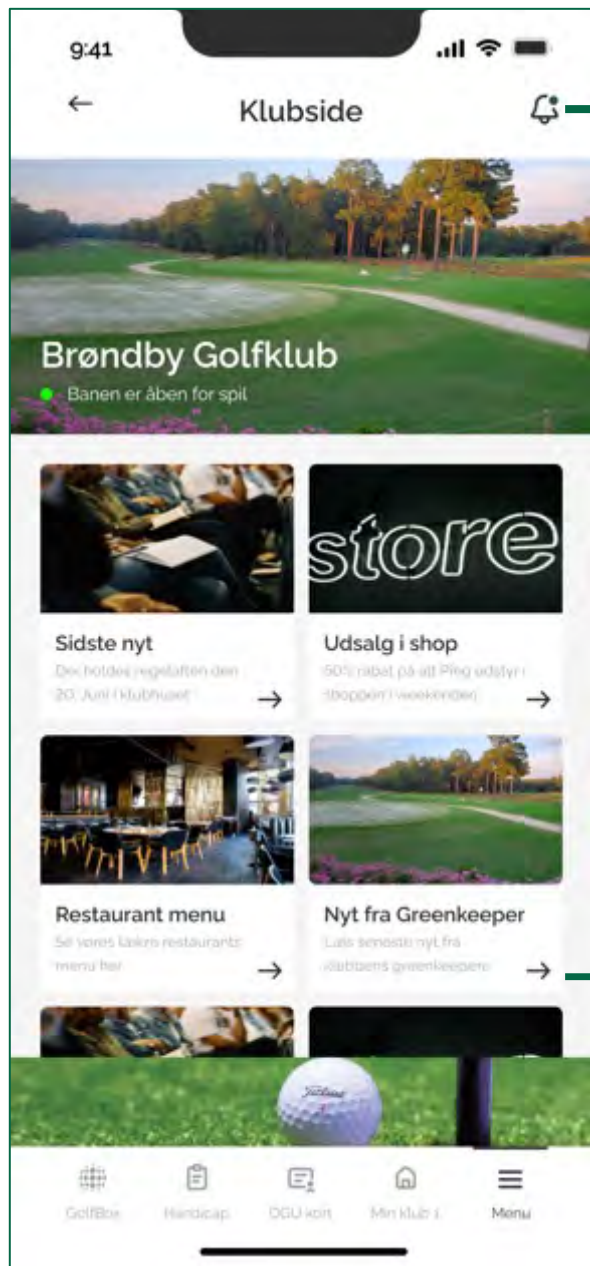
9:41

←

Klubside

Brøndby Golfklub

Banen er åben for spil

store

Sidste nyt

Der holdes regelaften den 20. Juni i klubhuset

→

Udsalg i shop

50% rabat på alt Ping udstyr i shoppen i weekenden

→

Restaurant menu

Se vores lækre restaurants menu her

→

Nyt fra Greenkeeper

Læs seneste nyt fra klubbens greenkeepere

→

Titleist

GolfBox

Handicap

DGU kort

Min klub

Menu